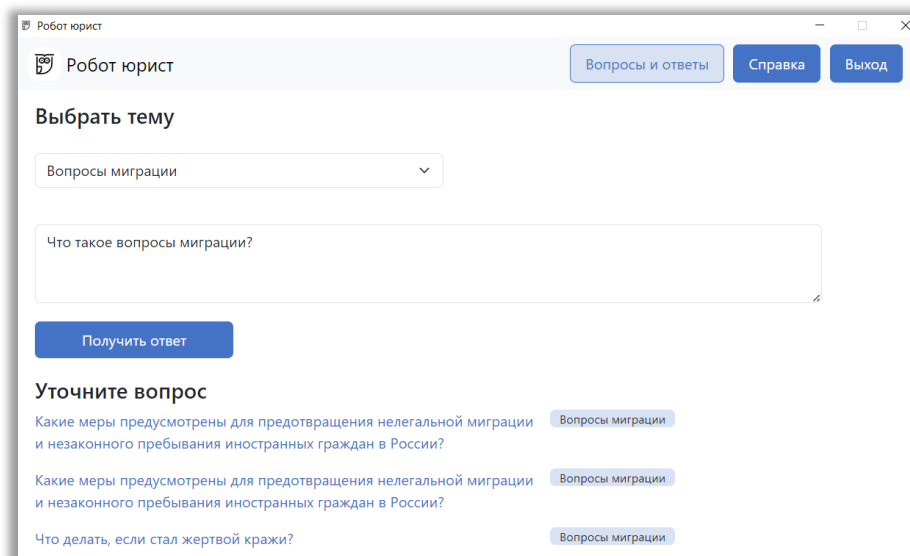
Робот юрист

Робот юрист

Вопросы и ответы

Справка

Выход

Выбрать тему

Вопросы миграции

Что такое вопросы миграции?

Получить ответ

Уточните вопрос

Какие меры предусмотрены для предотвращения нелегальной миграции и незаконного пребывания иностранных граждан в России?

Вопросы миграции

Какие меры предусмотрены для предотвращения нелегальной миграции и незаконного пребывания иностранных граждан в России?

Вопросы миграции

Что делать, если стал жертвой кражи?

Вопросы миграции